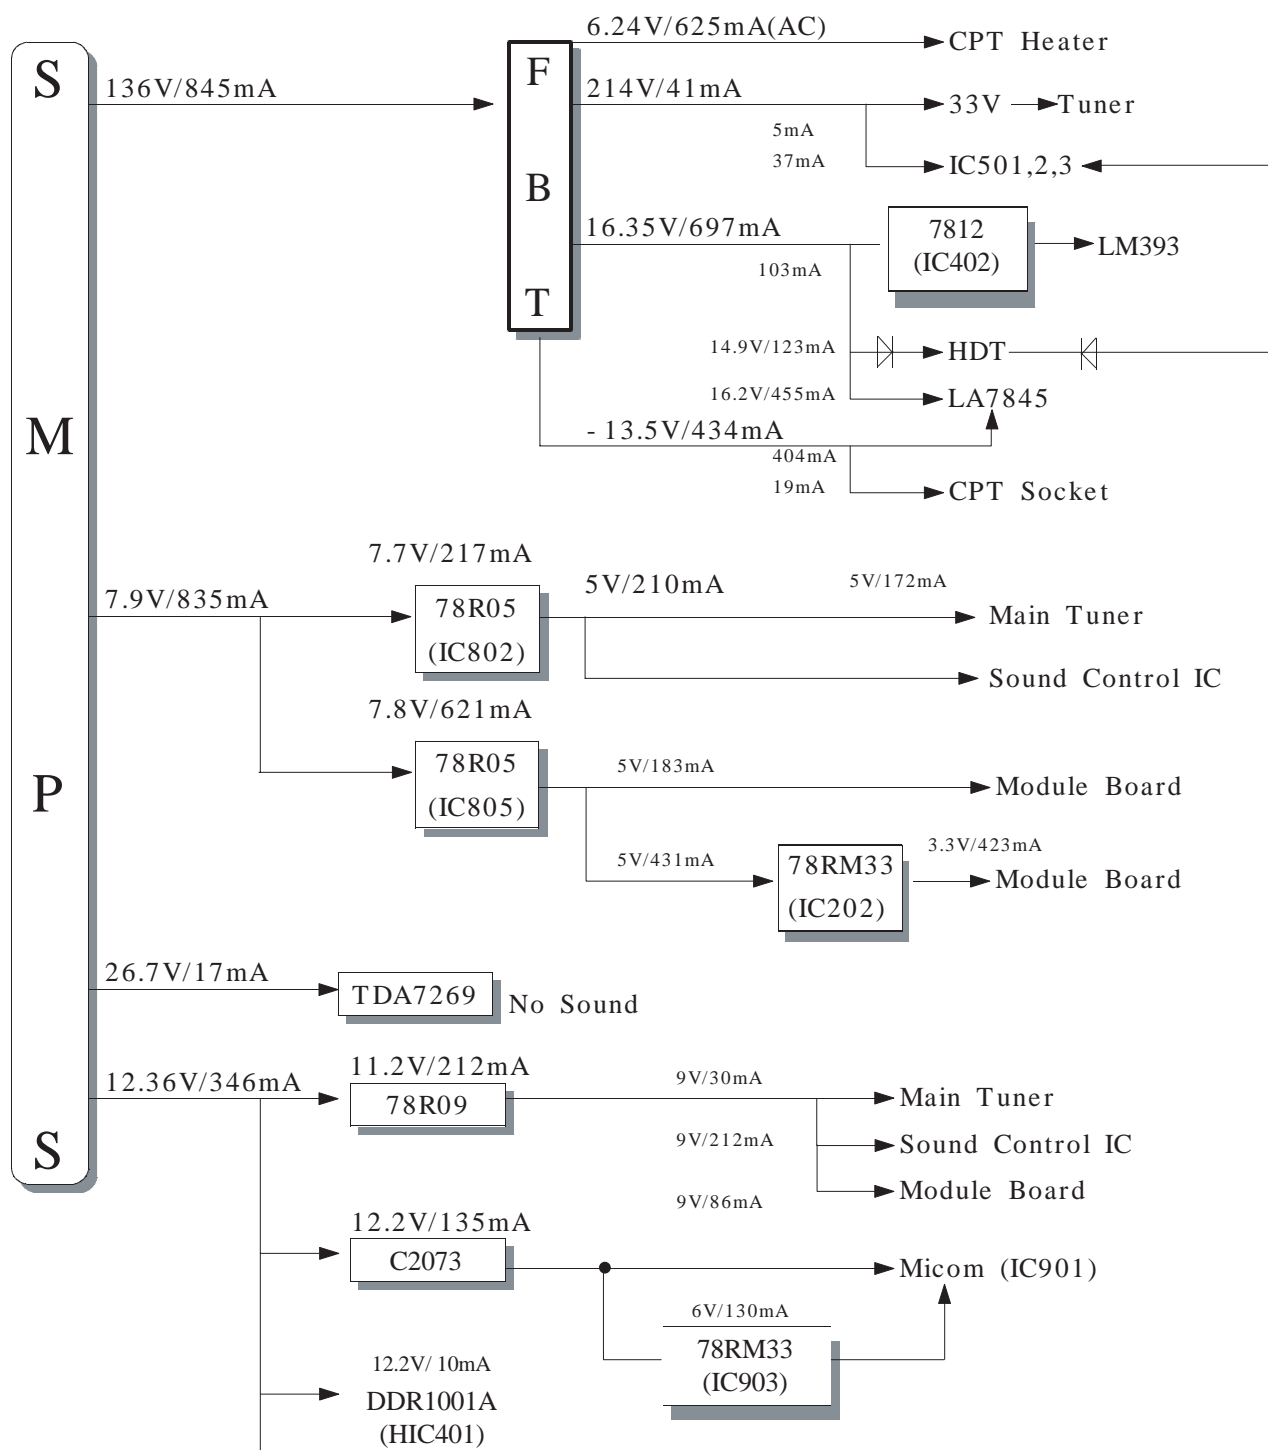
SMPS

136V/845mA

FBT

6.24V/625mA(AC)
CPT Heater
214V/41mA
33V
Tuner
5mA
37mA
IC501,2,3
16.35V/697mA
7812 (IC402)
LM393
103mA
14.9V/123mA
HDT
16.2V/455mA
LA7845
- 13.5V/434mA
404mA
19mA
CPT Socket

7.9V/835mA
7.7V/217mA
78R05 (IC802)
5V/210mA
5V/172mA
Main Tuner
Sound Control IC
7.8V/621mA
78R05 (IC805)
5V/183mA
Module Board
5V/431mA
78RM33 (IC202)
3.3V/423mA
Module Board

26.7V/17mA
TDA7269
No Sound

12.36V/346mA
11.2V/212mA
78R09
9V/30mA
Main Tuner
9V/212mA
Sound Control IC
9V/86mA
Module Board
12.2V/135mA
C2073
Micom (IC901)
6V/130mA
78RM33 (IC903)
12.2V/ 10mA
DDR1001A (HIC401)